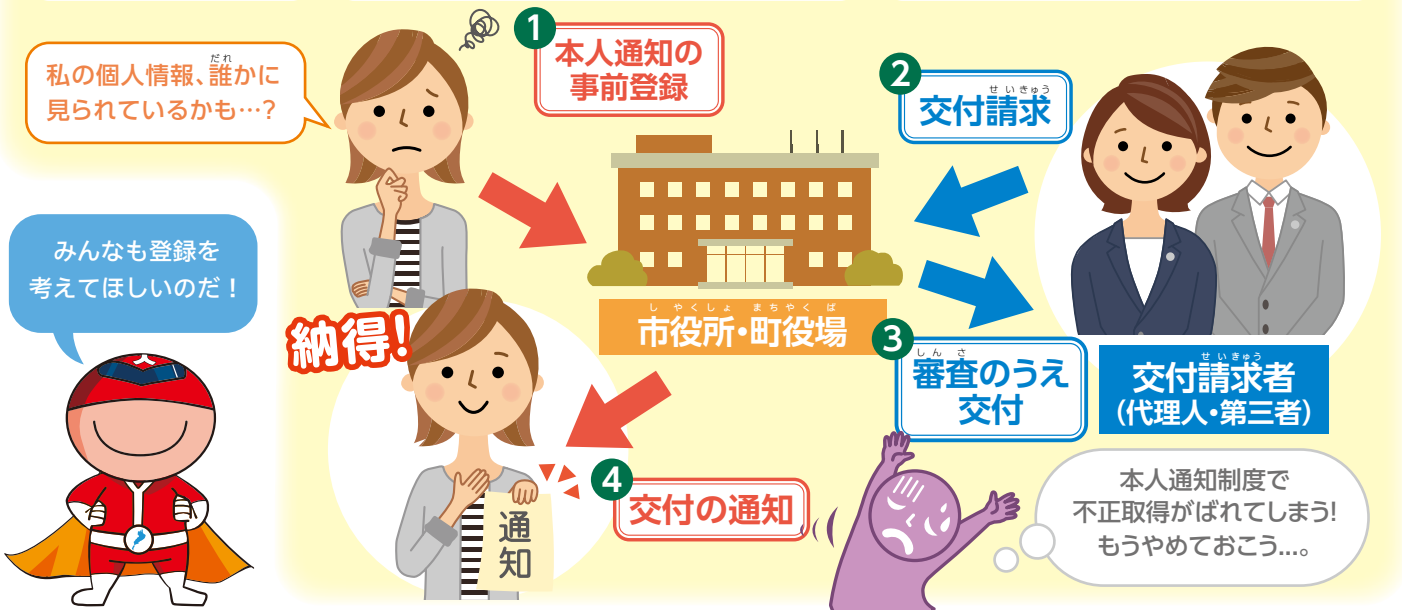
私の個人情報、誰かに見られているかも…?

1 本人通知の事前登録

2 交付請求

みんなも登録を考えてほしいのだ！

市役所・町役場

納得!

3 審査のうえ交付

交付請求者（代理人・第三者）

4 交付の通知

通知

本人通知制度で不正取得がばれてしまう! もうやめておこう…。